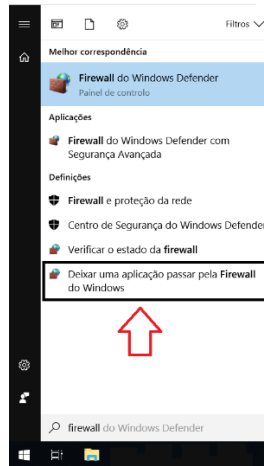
Filtros

Melhor correspondência

Firewall do Windows Defender
Painel de controlo

Aplicações

Firewall do Windows Defender com Segurança Avançada

Definições

Firewall e proteção da rede

Centro de Segurança do Windows Defender

Verificar o estado da firewall

Deixar uma aplicação passar pela Firewall do Windows

firewall do Windows Defender